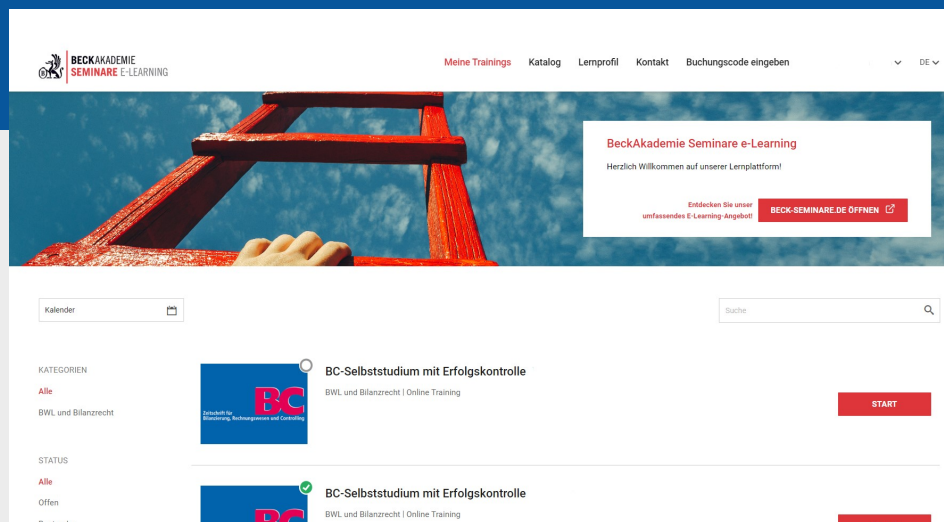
BECKAKADEMIE
SEMINARE E-LEARNING

Meine Trainings Katalog Lernprofil Kontakt Buchungscode eingeben

DE

BeckAkademie Seminare e-Learning

Herzlich Willkommen auf unserer Lernplattform!

Entdecken Sie unser umfassendes E-Learning-Angebot!

BECK-SEMINARE.DE ÖFFNEN

Kalender

Suche

KATEGORIEN
Alle
BWL und Bilanzrecht

STATUS
Alle
Offen

BC
Zeitschrift für Bilanzierung, Rechnungswesen und Controlling

BC-Selbststudium mit Erfolgskontrolle
BWL und Bilanzrecht | Online Training

START

BC-Selbststudium mit Erfolgskontrolle
BWL und Bilanzrecht | Online Training